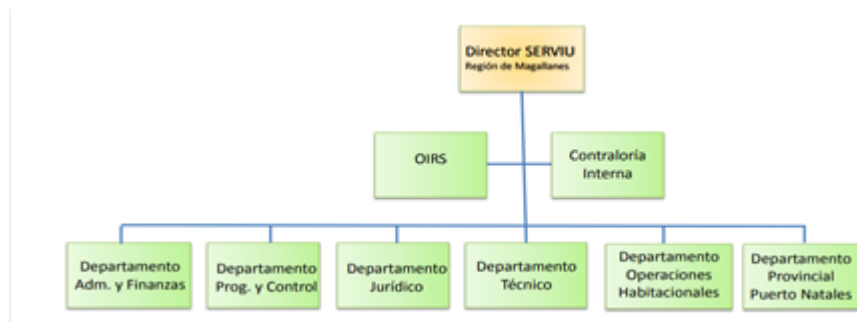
Director SERVIU
Región de Magallanes

OIRS

Contraloría Interna

Departamento Adm. y Finanzas

Departamento Prog. y Control

Departamento Jurídico

Departamento Técnico

Departamento Operaciones Habitacionales

Departamento Provincial Puerto Natales